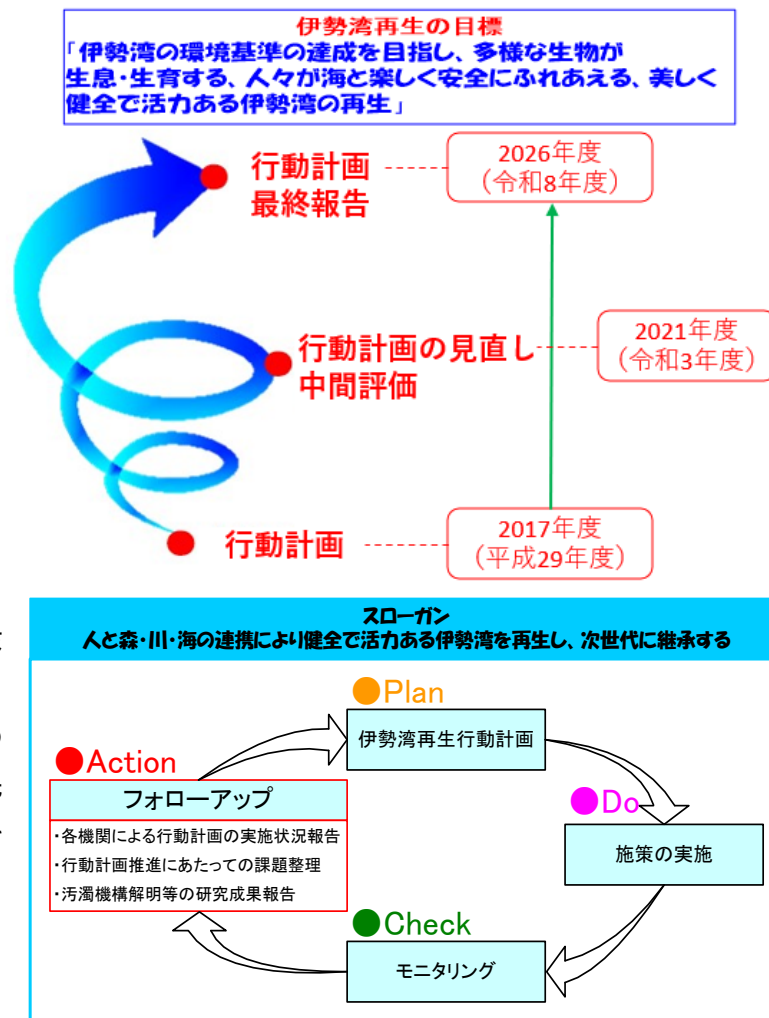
伊勢湾再生の目標
「伊勢湾の環境基準の達成を目指し、多様な生物が生息・生育する、人々が海と楽しく安全にふれあえる、美しく健全で活力ある伊勢湾の再生」

行動計画
最終報告

2026年度
(令和8年度)

行動計画の見直し
中間評価

2021年度
(令和3年度)

行動計画

2017年度
(平成29年度)

スローガン
人と森・川・海の連携により健全で活力ある伊勢湾を再生し、次世代に継承する

Plan
伊勢湾再生行動計画

Action
フォローアップ
・各機関による行動計画の実施状況報告
・行動計画推進にあたっての課題整理
・汚濁機構解明等の研究成果報告

Do
施策の実施

Check
モニタリング